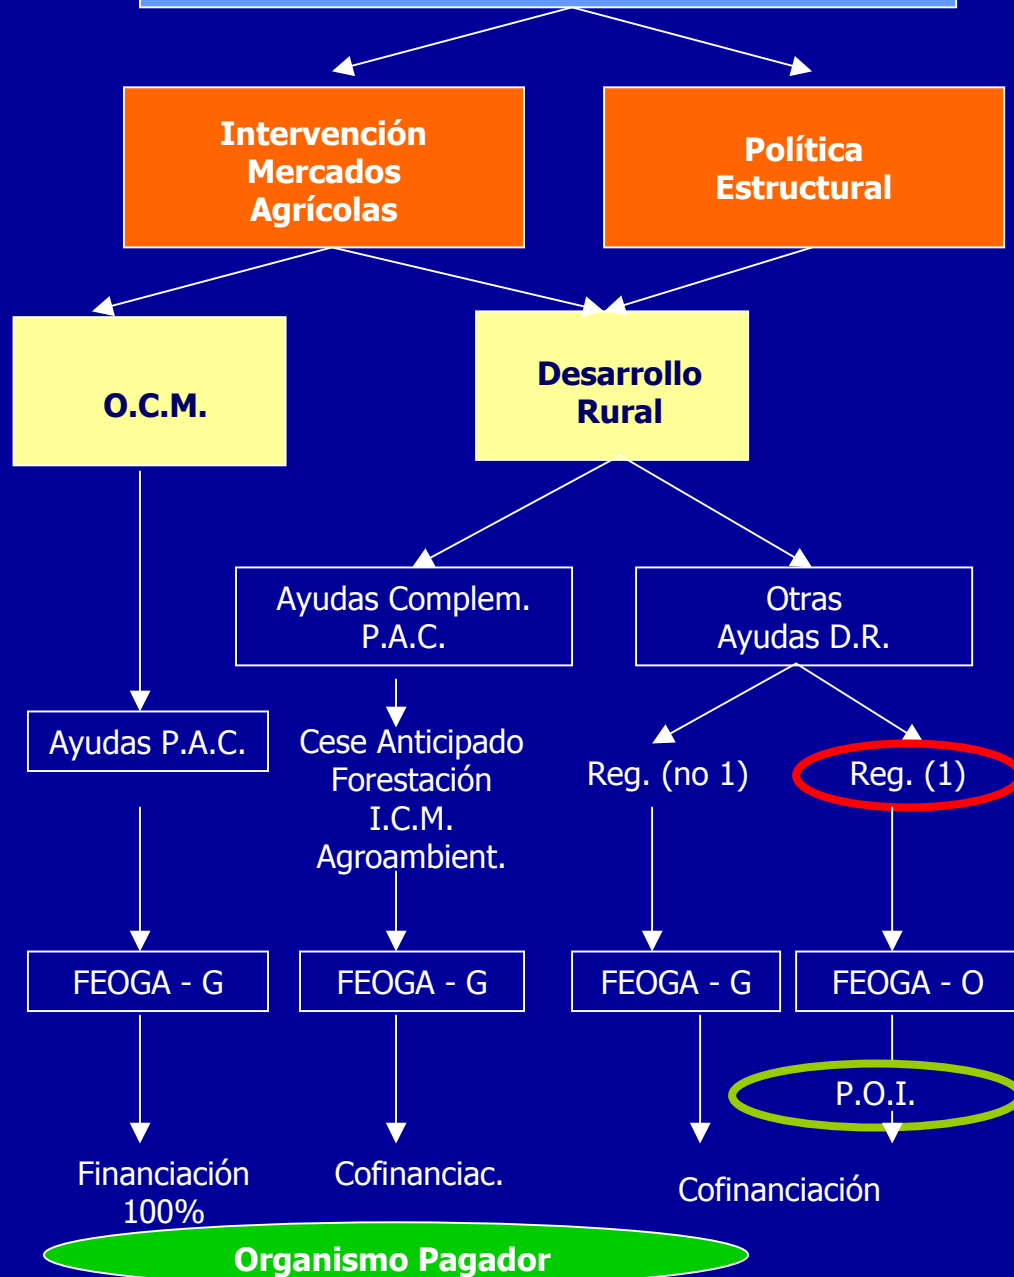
Intervención Mercados Agrícolas

Política Estructural

O.C.M.

Desarrollo Rural

Ayudas Complem. P.A.C.

Otras Ayudas D.R.

Ayudas P.A.C.

Cese Anticipado
Forestación
I.C.M.
Agroambient.

Reg. (no 1)

Reg. (1)

FEOGA - G

FEOGA - G

FEOGA - G

FEOGA - O

P.O.I.

Financiación 100%

Cofinanciac.

Cofinanciación

Organismo Pagador